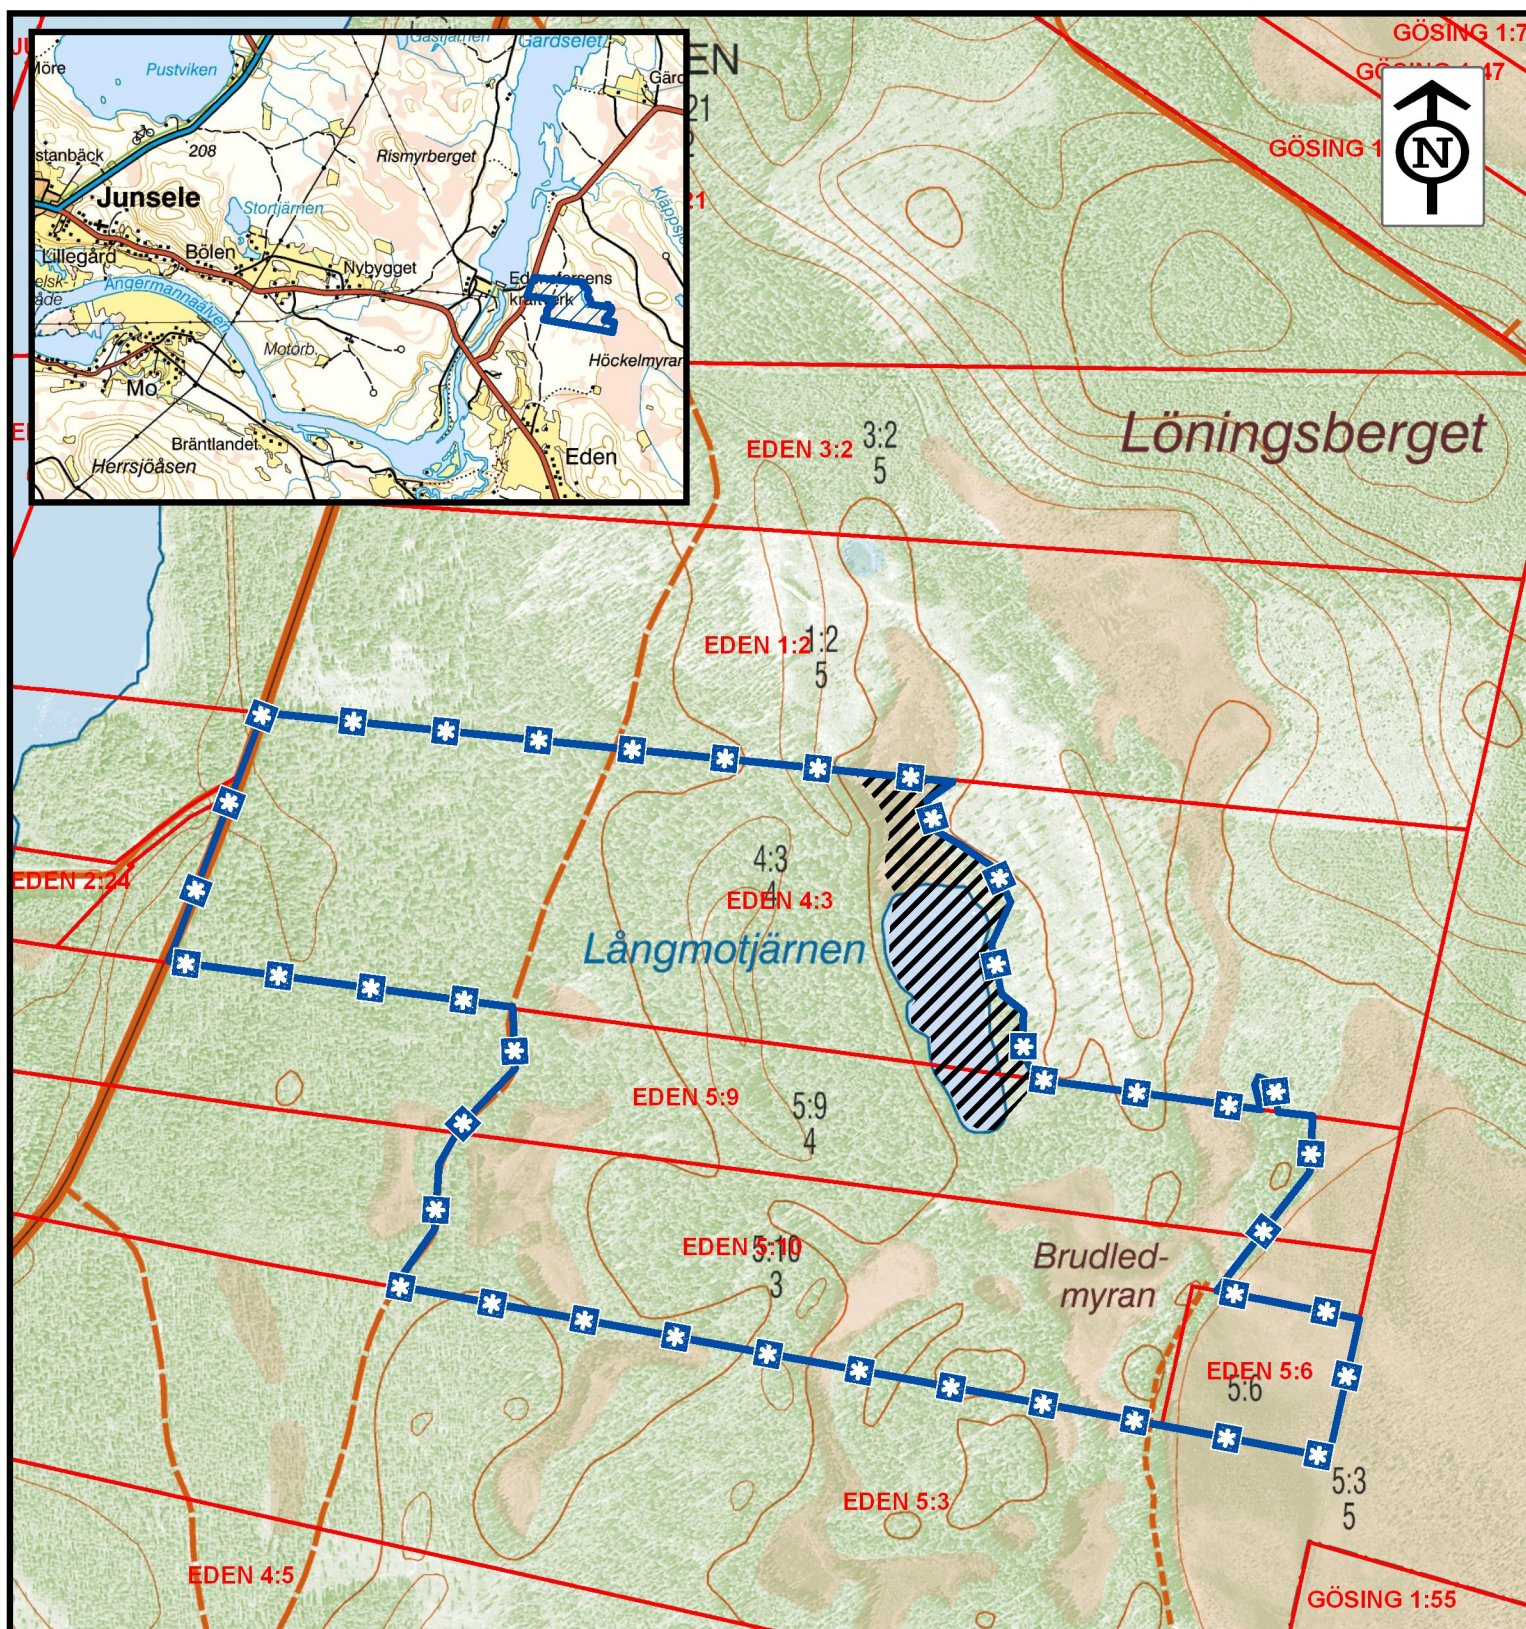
Möre
Pustviken
Gastjärnen
Gärdselet
Gård
stanbäck
208
Rismyrberget
Junsele
Stortjärnen
Klappsj
Lillegård
Bölen
Nybygget
Edensforsens kraftverk
Ångermanälven
Motorb
Höckelmyran
Mo
Bräntlandet
Herrsjöåsen
Eden
EN
21
2
21
GÖSING 1:7
GÖSING 1:47
GÖSING 1
N
Löningsberget
EDEN 3:2
3:2
5
EDEN 1:2
1:2
5
4:3
4
EDEN 4:3
EDEN 2:24
Långmotjärnen
EDEN 5:9
5:9
4
EDEN 5:10
5:10
3
Brudledmyran
EDEN 5:6
5:6
5:3
5
EDEN 5:3
EDEN 4:5
GÖSING 1:55